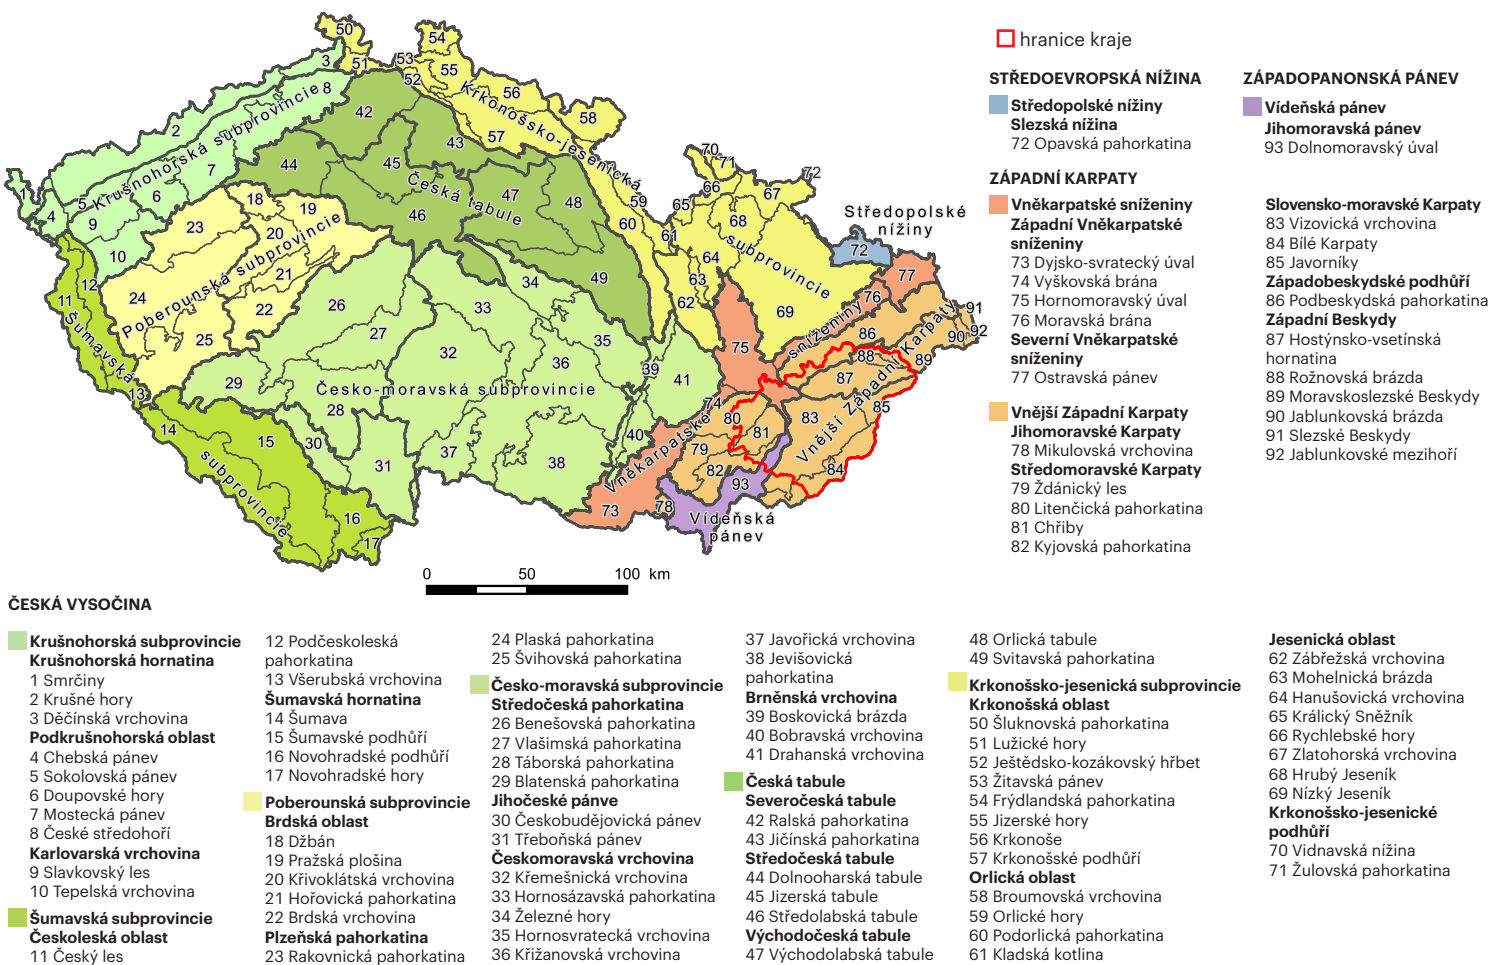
50
54
3
51
53
52
55
56
58
8
2
42
43
57
Krušnohorská subprovincie
Krkonošsko-jesenická
7
44
45
70
71
72
6
1
5
9
4
18
19
46
47
48
Česká tabule
66
67
59
65
60
68
61
23
20
10
12
11
24
21
22
Poberounská subprovincie
26
27
25
33
34
49
63
62
64
subprovincie
69
Středopolské nížiny
72
77
76
86
91
92
90
Šumavská
13
29
32
28
35
36
39
41
Česko-moravská subprovincie
75
snížeminy
88
87
89
Západní Karpaty
14
15
30
31
37
38
40
74
80
81
Vněkarpatské
79
82
83
Vnější
85
84
93
subprovincie
16
17
73
78
Vídeňská pánev
0
50
100 km

hranice kraje

STŘEDOEVROPSKÁ NÍŽINA
Středopolské nížiny
Slezská nížina
72 Opavská pahorkatina

ZÁPADNÍ KARPATY
Vněkarpatské sníženiny
Západní Vněkarpatské sníženiny
73 Dyjsko-svratecký úval
74 Vyškovská brána
75 Hornomoravský úval
76 Moravská brána
Severní Vněkarpatské sníženiny
77 Ostravská pánev

Vnější Západní Karpaty
Jihomoravské Karpaty
78 Mikulovská vrchovina
Středomoravské Karpaty
79 Ždánický les
80 Litenčická pahorkatina
81 Chřiby
82 Kyjovská pahorkatina

ZÁPADOPANONSKÁ PÁNEV
Vídeňská pánev
Jihomoravská pánev
93 Dolnomoravský úval

Slovensko-moravské Karpaty
83 Vizovická vrchovina
84 Bílé Karpaty
85 Javorníky
Západobeskydské podhůří
86 Podbeskydská pahorkatina
Západní Beskydy
87 Hostýnsko-vsetínská hornatina
88 Rožnovská brázda
89 Moravskoslezské Beskydy
90 Jablunkovská brázda
91 Slezské Beskydy
92 Jablunkovské mezihoří

ČESKÁ VYSOČINA
Krušnohorská subprovincie
Krušnohorská hornatina
1 Smrčiny
2 Krušné hory
3 Děčínská vrchovina
Podkrušnohorská oblast
4 Chebská pánev
5 Sokolovská pánev
6 Doupovské hory
7 Mostecká pánev
8 České středohoří
Karlovarská vrchovina
9 Slavkovský les
10 Tepelská vrchovina
Šumavská subprovincie
Českoleská oblast
11 Český les
12 Podčeskoleská pahorkatina
13 Všerubská vrchovina
Šumavská hornatina
14 Šumava
15 Šumavské podhůří
16 Novohradské podhůří
17 Novohradské hory
Poberounská subprovincie
Brdská oblast
18 Džbán
19 Pražská plošina
20 Křivoklátská vrchovina
21 Hořovická pahorkatina
22 Brdská vrchovina
Plzeňská pahorkatina
23 Rakovnická pahorkatina
24 Plaská pahorkatina
25 Švihovská pahorkatina
Česko-moravská subprovincie
Středočeská pahorkatina
26 Benešovská pahorkatina
27 Vlašimská pahorkatina
28 Táborská pahorkatina
29 Blatenská pahorkatina
Jihočeské pánve
30 Českobudějovická pánev
31 Třeboňská pánev
Českomoravská vrchovina
32 Křemešnická vrchovina
33 Hornosázavská pahorkatina
34 Železné hory
35 Hornosvratecká vrchovina
36 Křižanovská vrchovina
37 Javořická vrchovina
38 Jevišovická pahorkatina
Brněnská vrchovina
39 Boskovická brázda
40 Bobravská vrchovina
41 Drahanská vrchovina
Česká tabule
Severočeská tabule
42 Ralská pahorkatina
43 Jičínská pahorkatina
Středočeská tabule
44 Dolnooharská tabule
45 Jizerská tabule
46 Středolabská tabule
Východočeská tabule
47 Východolabská tabule
48 Orlická tabule
49 Svitavská pahorkatina
Krkonošsko-jesenická subprovincie
Krkonošská oblast
50 Šluknovská pahorkatina
51 Lužické hory
52 Ještědsko-kozákovský hřbet
53 Žitavská pánev
54 Frýdlandská pahorkatina
55 Jizerské hory
56 Krkonoše
57 Krkonošské podhůří
Orlická oblast
58 Broumovská vrchovina
59 Orlické hory
60 Podorlická pahorkatina
61 Kladská kotlina
Jesenická oblast
62 Zábřežská vrchovina
63 Mohelnická brázda
64 Hanušovická vrchovina
65 Králický Sněžník
66 Rychlebské hory
67 Zlatohorská vrchovina
68 Hrubý Jeseník
69 Nízký Jeseník
Krkonošsko-jesenické podhůří
70 Vidnavská nížina
71 Žulovská pahorkatina